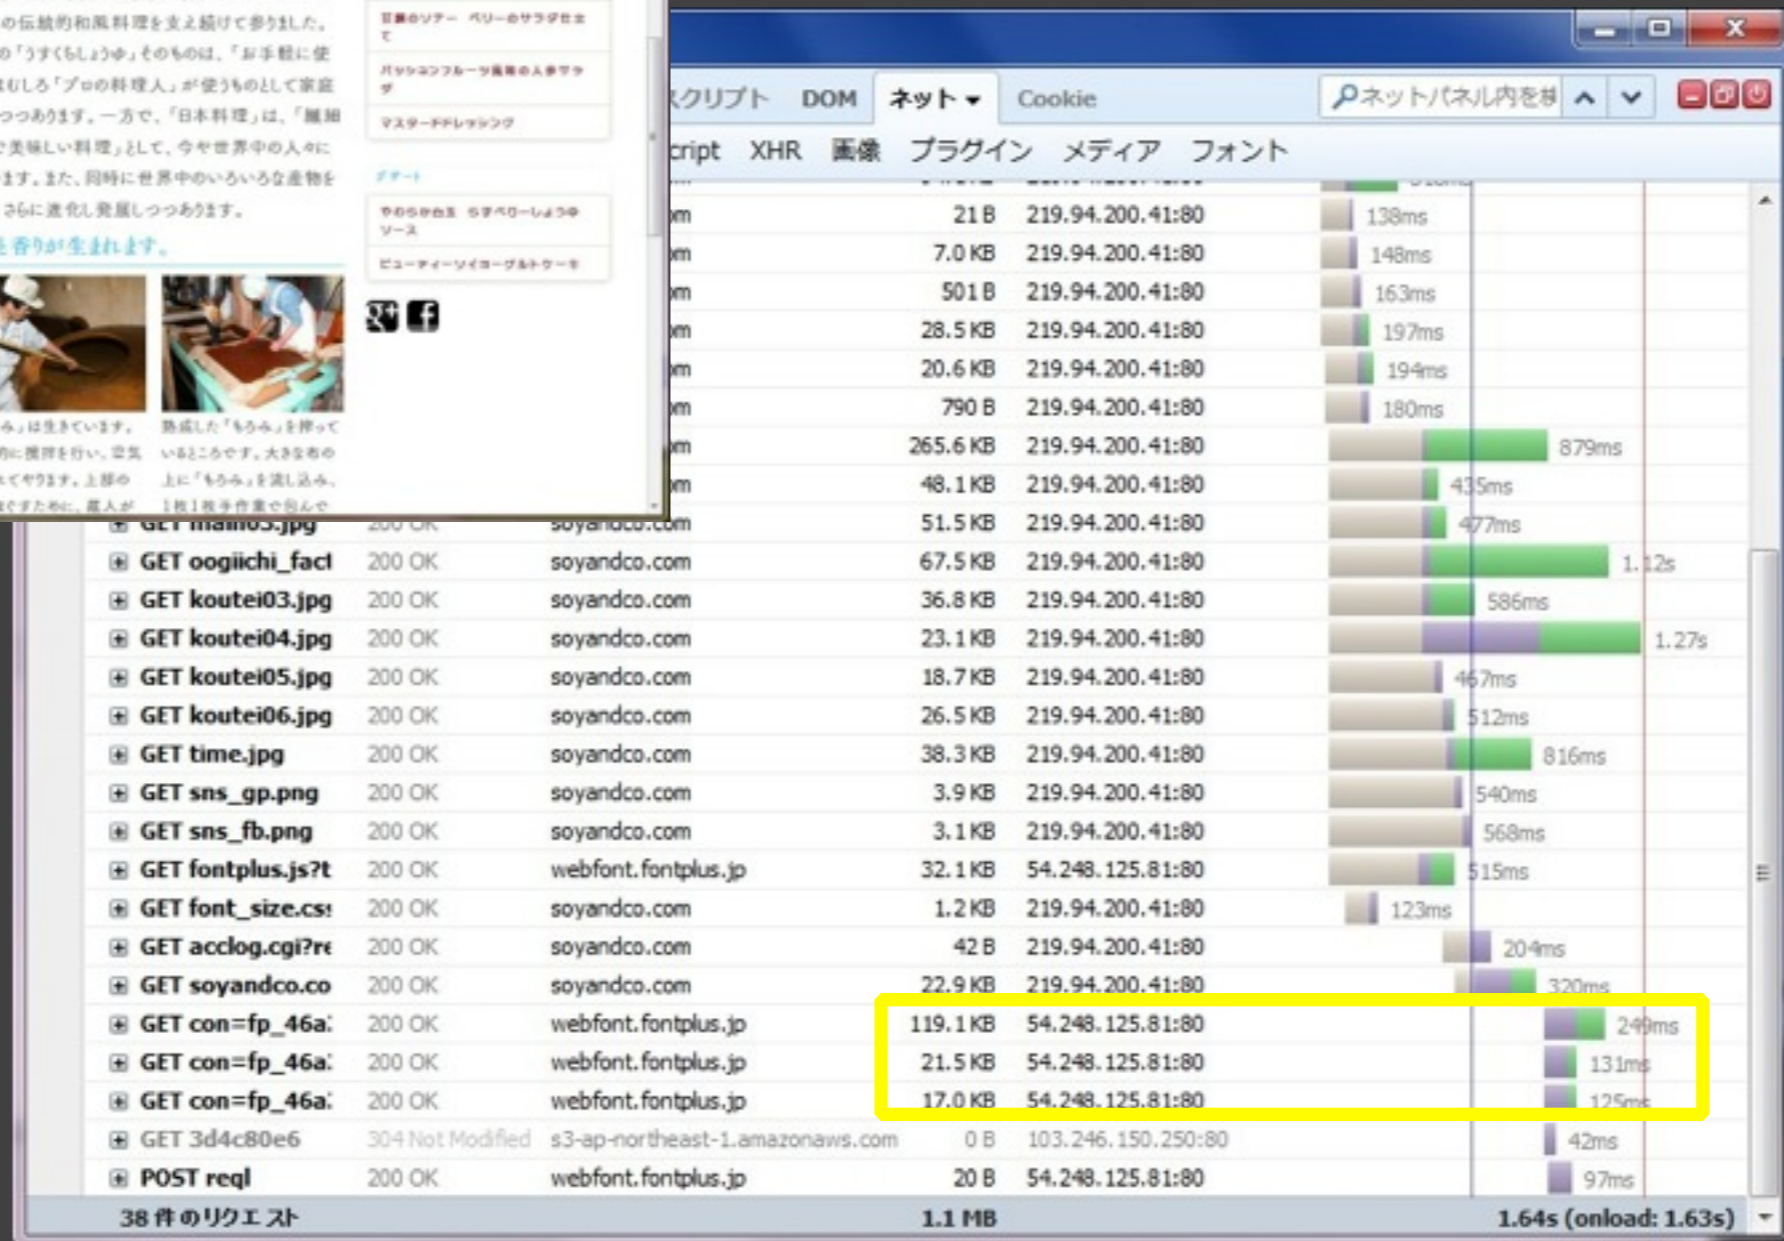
の伝統的和風料理を支え続けて参りました。の「うすくちしょうゆ」そのものは、「お手軽に使むしろ「プロの料理人」が使うものとして家庭つつあります。一方で、「日本料理」は、「繊細で美味しい料理」として、今や世界中の人々にます。また、同時に世界中のいろいろな産物をさらに進化し発展しつつあります。

香りが生まれます。

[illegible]

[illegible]

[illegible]

マスタードドレッシング

デザート

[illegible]

ビューティーソイヨーグルトケーキ

スクリプト DOM ネット Cookie ネットパネル内を検

cript XHR 画像 プラグイン メディア フォント

| | | | | | |
|---|---|---|---|---|---|
| m | | | 21 B | 219.94.200.41:80 | 138ms |
| m | | | 7.0 KB | 219.94.200.41:80 | 148ms |
| m | | | 501 B | 219.94.200.41:80 | 163ms |
| m | | | 28.5 KB | 219.94.200.41:80 | 197ms |
| m | | | 20.6 KB | 219.94.200.41:80 | 194ms |
| m | | | 790 B | 219.94.200.41:80 | 180ms |
| m | | | 265.6 KB | 219.94.200.41:80 | 879ms |
| m | | | 48.1 KB | 219.94.200.41:80 | 435ms |
| GET main03.jpg | 200 OK | soyandco.com | 51.5 KB | 219.94.200.41:80 | 477ms |
| GET oogiichi_fact | 200 OK | soyandco.com | 67.5 KB | 219.94.200.41:80 | 1.12s |
| GET koutei03.jpg | 200 OK | soyandco.com | 36.8 KB | 219.94.200.41:80 | 586ms |
| GET koutei04.jpg | 200 OK | soyandco.com | 23.1 KB | 219.94.200.41:80 | 1.27s |
| GET koutei05.jpg | 200 OK | soyandco.com | 18.7 KB | 219.94.200.41:80 | 467ms |
| GET koutei06.jpg | 200 OK | soyandco.com | 26.5 KB | 219.94.200.41:80 | 512ms |
| GET time.jpg | 200 OK | soyandco.com | 38.3 KB | 219.94.200.41:80 | 816ms |
| GET sns_gp.png | 200 OK | soyandco.com | 3.9 KB | 219.94.200.41:80 | 540ms |
| GET sns_fb.png | 200 OK | soyandco.com | 3.1 KB | 219.94.200.41:80 | 568ms |
| GET fontplus.js?t | 200 OK | webfont.fontplus.jp | 32.1 KB | 54.248.125.81:80 | 515ms |
| GET font_size.cs | 200 OK | soyandco.com | 1.2 KB | 219.94.200.41:80 | 123ms |
| GET acclog.cgi?re | 200 OK | soyandco.com | 42 B | 219.94.200.41:80 | 204ms |
| GET soyandco.co | 200 OK | soyandco.com | 22.9 KB | 219.94.200.41:80 | 320ms |
| GET con=fp_46a | 200 OK | webfont.fontplus.jp | 119.1 KB | 54.248.125.81:80 | 249ms |
| GET con=fp_46a | 200 OK | webfont.fontplus.jp | 21.5 KB | 54.248.125.81:80 | 131ms |
| GET con=fp_46a | 200 OK | webfont.fontplus.jp | 17.0 KB | 54.248.125.81:80 | 125ms |
| GET 3d4c80e6 | 304 Not Modified | s3-ap-northeast-1.amazonaws.com | 0 B | 103.246.150.250:80 | 42ms |
| POST reql | 200 OK | webfont.fontplus.jp | 20 B | 54.248.125.81:80 | 97ms |

38 件のリクエスト 1.1 MB 1.64s (onload: 1.63s)